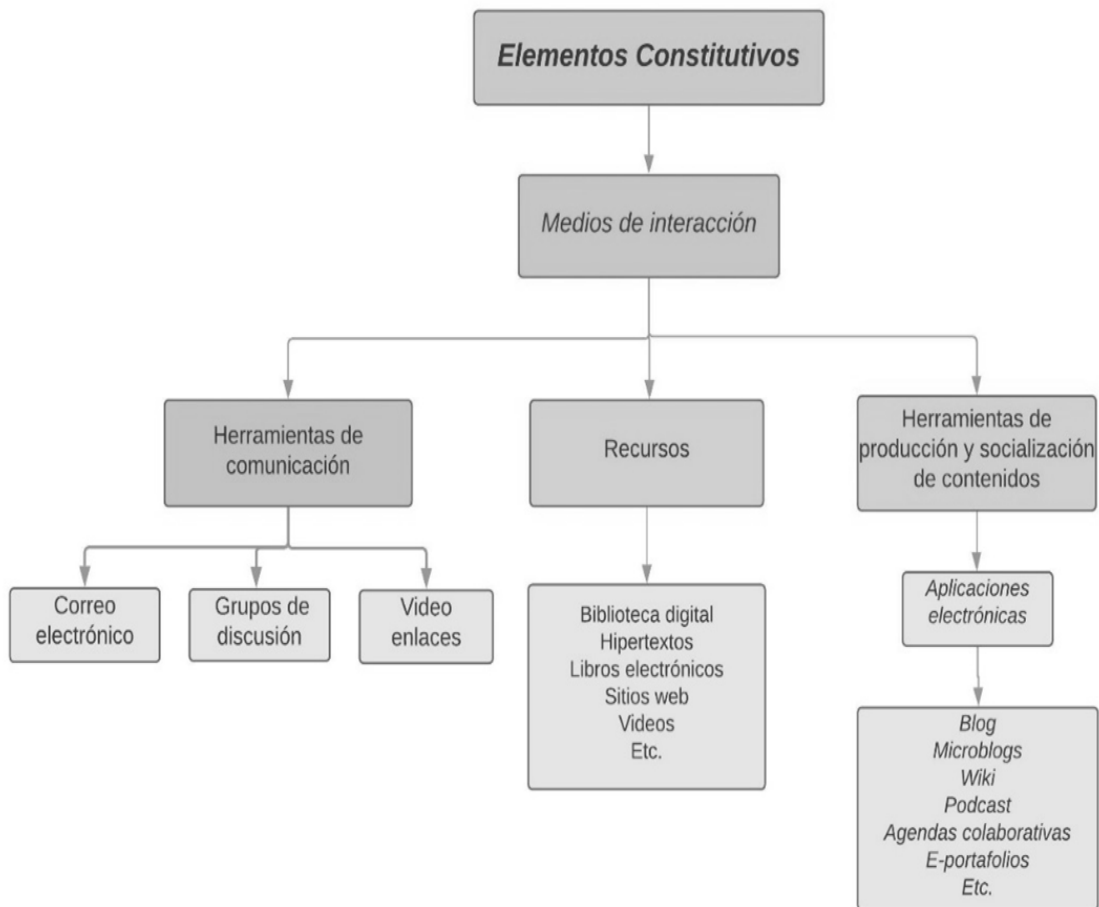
Elementos Constitutivos

Medios de interacción

Herramientas de comunicación

Recursos

Herramientas de producción y socialización de contenidos

Correo electrónico

Grupos de discusión

Video enlaces

Biblioteca digital
Hipertextos
Libros electrónicos
Sitios web
Videos
Etc.

Aplicaciones electrónicas

Blog
Microblogs
Wiki
Podcast
Agendas colaborativas
E-portafolios
Etc.